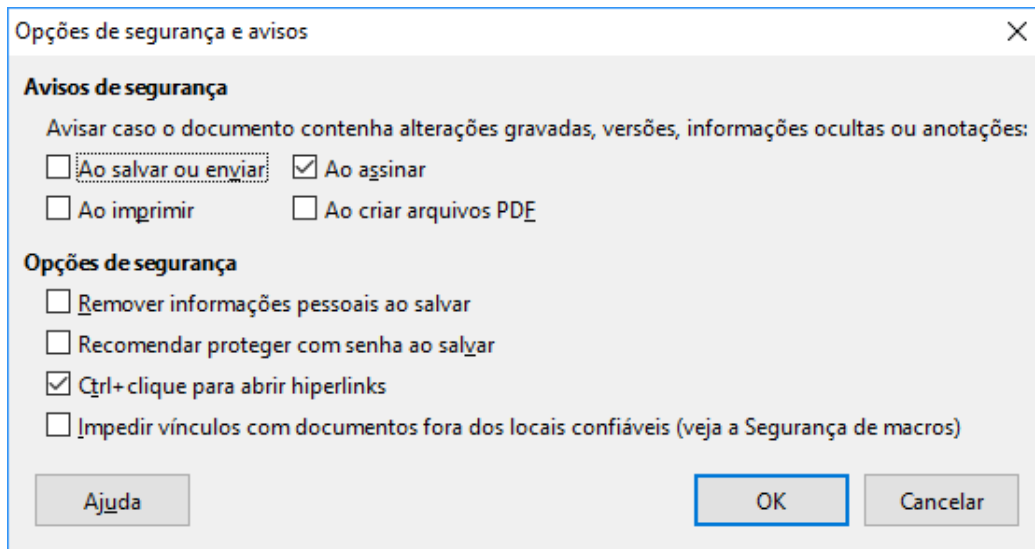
Opções de segurança e avisos

×

Avisos de segurança

Avisar caso o documento contenha alterações gravadas, versões, informações ocultas ou anotações:

☐ Ao salvar ou enviar
☑ Ao assinar
☐ Ao imprimir
☐ Ao criar arquivos PDF

Opções de segurança

☐ Remover informações pessoais ao salvar
☐ Recomendar proteger com senha ao salvar
☑ Ctrl+clique para abrir hiperlinks
☐ Impedir vínculos com documentos fora dos locais confiáveis (veja a Segurança de macros)

Ajuda

OK

Cancelar